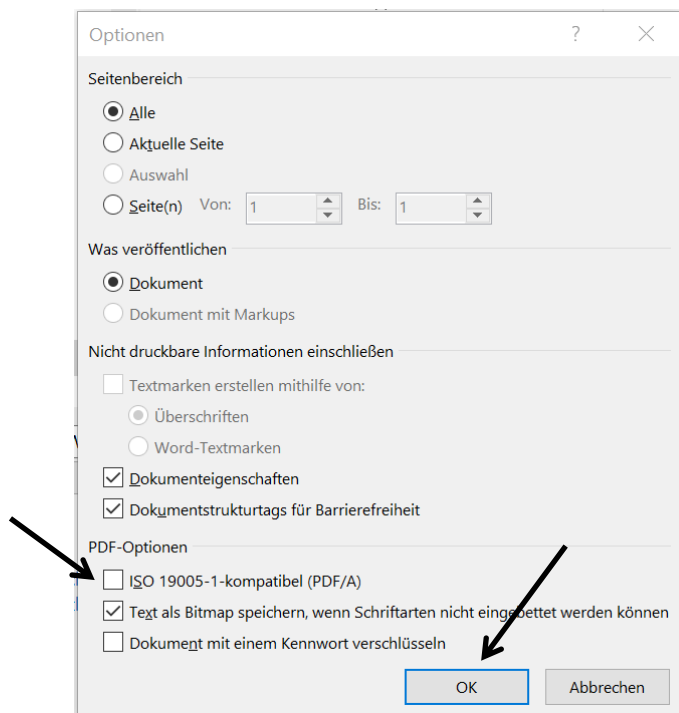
Optionen

?

Seitenbereich

Alle

Aktuelle Seite

Auswahl

Seite(n) Von: 1 Bis: 1

Was veröffentlichen

Dokument

Dokument mit Markups

Nicht druckbare Informationen einschließen

Textmarken erstellen mithilfe von:

Überschriften

Word-Textmarken

Dokumenteigenschaften

Dokumentstrukturtags für Barrierefreiheit

PDF-Optionen

ISO 19005-1-kompatibel (PDF/A)

Text als Bitmap speichern, wenn Schriftarten nicht eingebettet werden können

Dokument mit einem Kennwort verschlüsseln

OK

Abbrechen